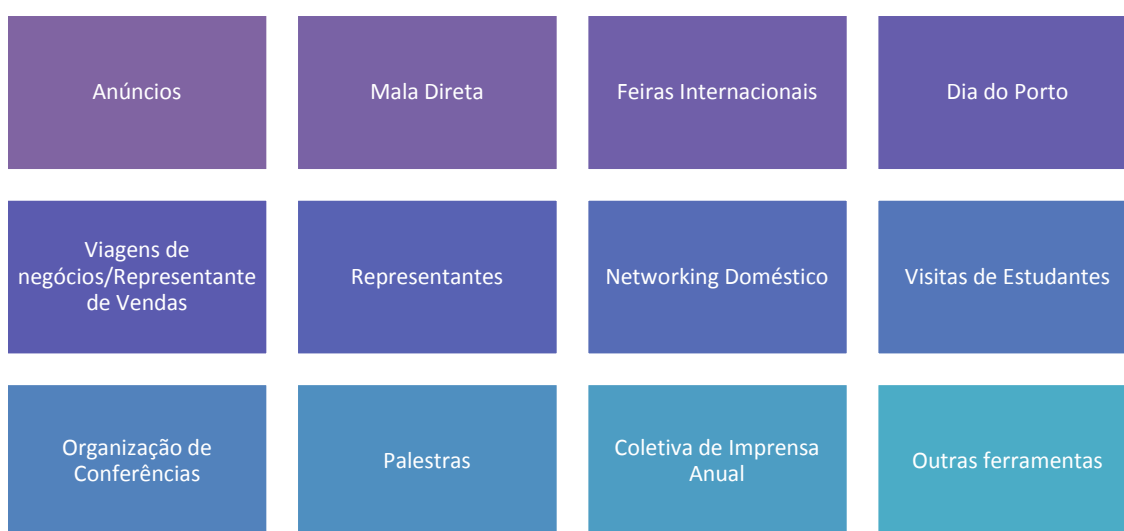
Anúncios

Mala Direta

Feiras Internacionais

Dia do Porto

Viagens de negócios/Representante de Vendas

Representantes

Networking Doméstico

Visitas de Estudantes

Organização de Conferências

Palestras

Coletiva de Imprensa Anual

Outras ferramentas